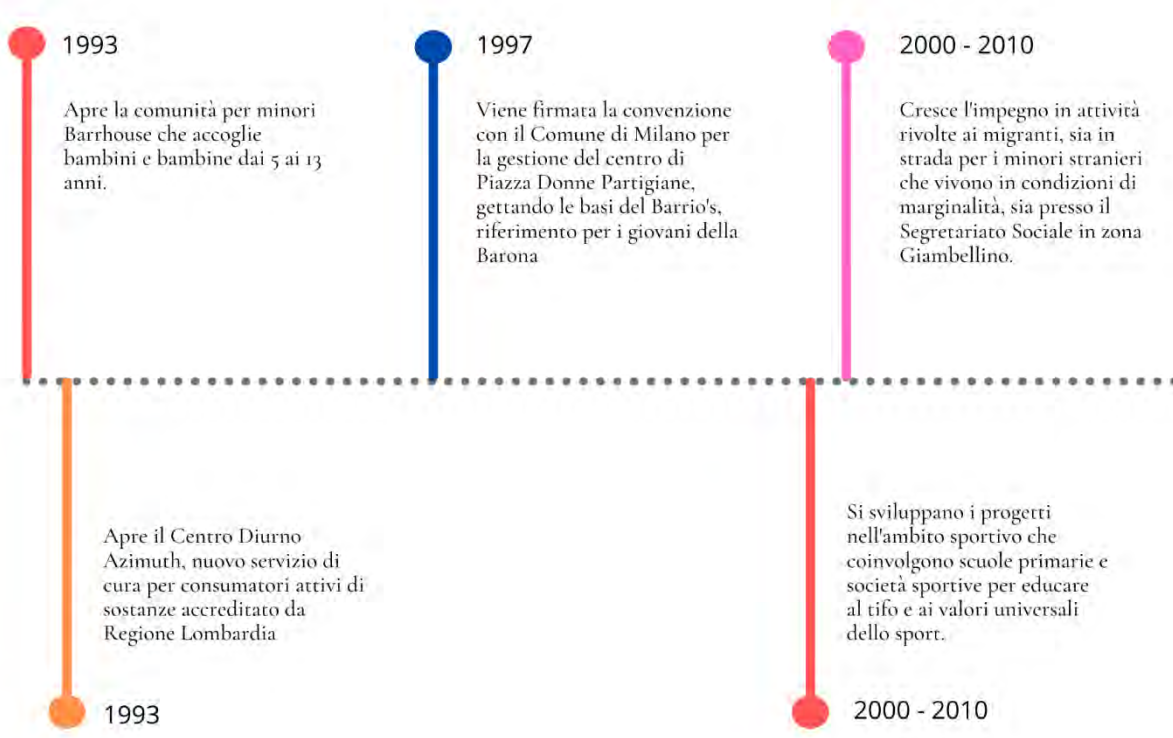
1993

Apre la comunità per minori Barrhouse che accoglie bambini e bambine dai 5 ai 13 anni.

1997

Viene firmata la convenzione con il Comune di Milano per la gestione del centro di Piazza Donne Partigiane, gettando le basi del Barrio's, riferimento per i giovani della Barona

2000 - 2010

Cresce l'impegno in attività rivolte ai migranti, sia in strada per i minori stranieri che vivono in condizioni di marginalità, sia presso il Segretariato Sociale in zona Giambellino.

Apre il Centro Diurno Azimuth, nuovo servizio di cura per consumatori attivi di sostanze accreditato da Regione Lombardia

1993

Si sviluppano i progetti nell'ambito sportivo che coinvolgono scuole primarie e società sportive per educare al tifo e ai valori universali dello sport.

2000 - 2010